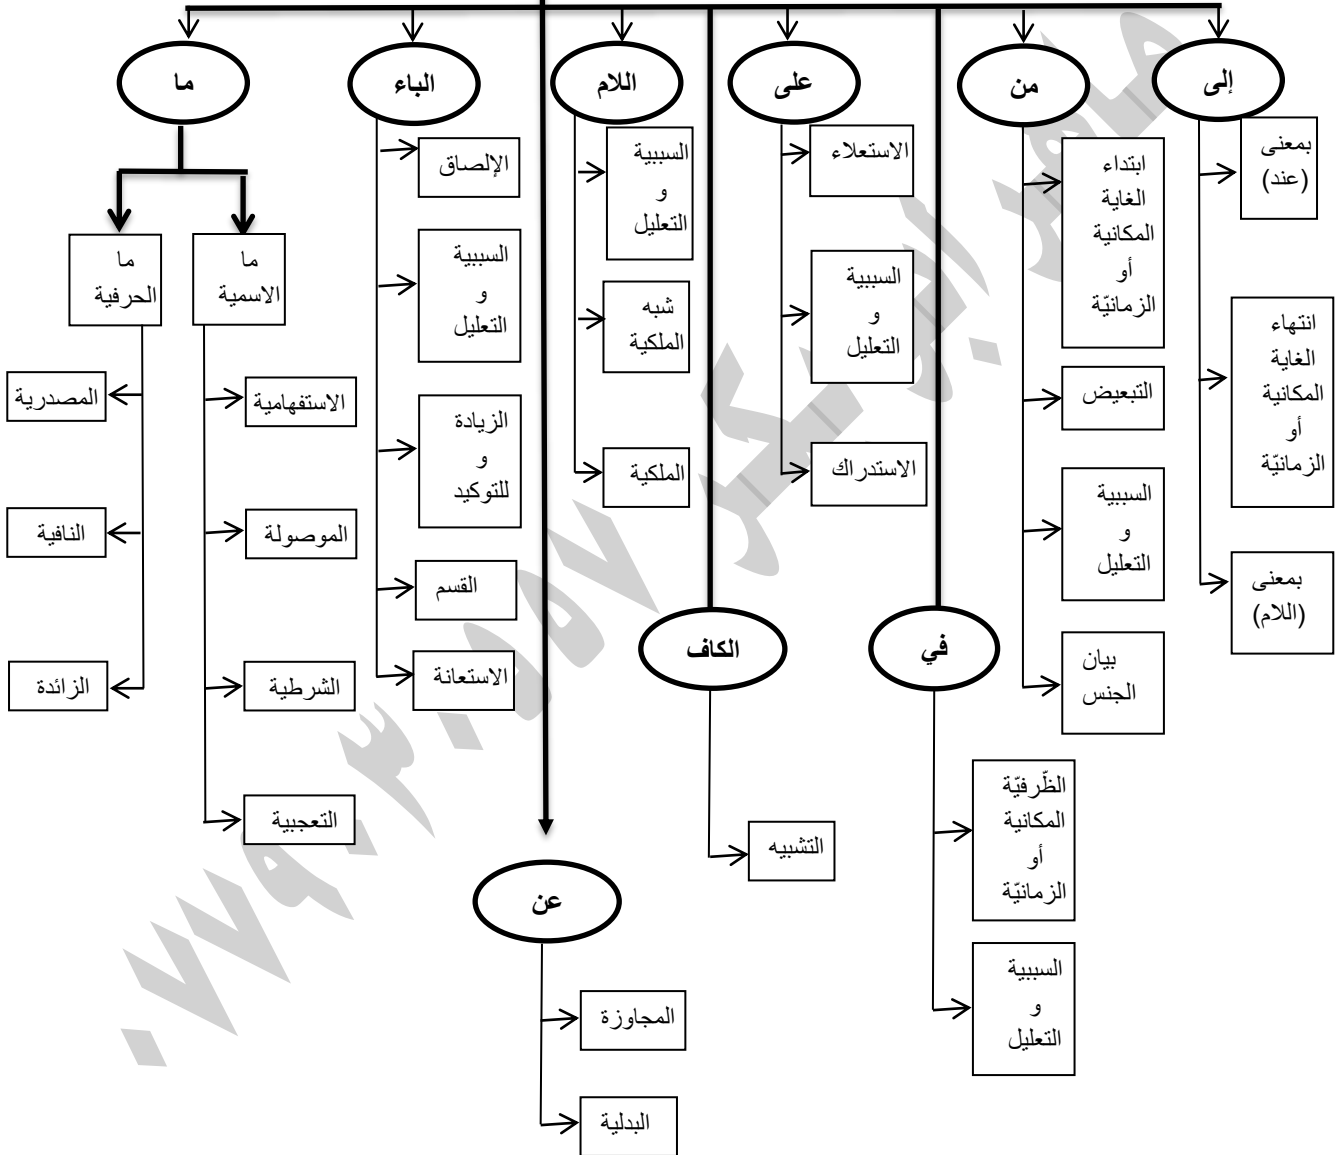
إلى

بمعنى (عند)

انتهاء الغاية المكانية أو الزمانيّة

بمعنى (اللام)

من

ابتداء الغاية المكانية أو الزمانيّة

التبعيض

السببية و التعليل

بيان الجنس

على

الاستعلاء

السببية و التعليل

الاستدراك

اللام

السببية و التعليل

شبه الملكية

الملكية

الباء

الإلصاق

السببية و التعليل

الزيادة و للتوكيد

القسم

الاستعانة

ما

ما الاسمية

الاستفهامية

الموصولة

الشرطية

التعجبية

ما الحرفية

المصدرية

النافية

الزائدة

في

الظّرفيّة المكانية أو الزمانيّة

السببية و التعليل

الكاف

التشبيه

عن

المجاوزة

البدلية